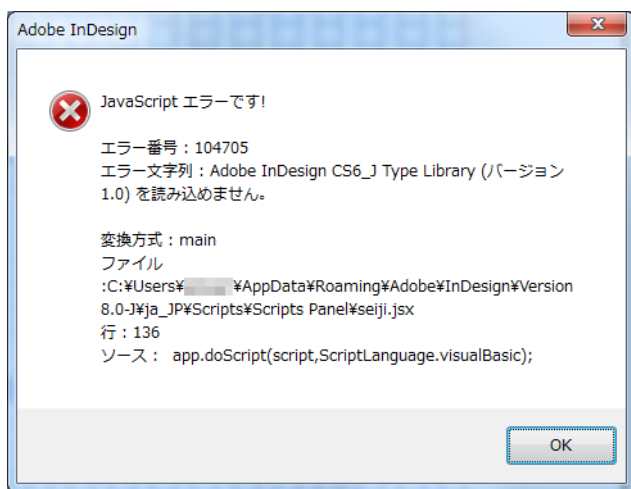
Adobe InDesign

JavaScript エラーです!

エラー番号：104705
エラー文字列：Adobe InDesign CS6_J Type Library (バージョン 1.0) を読み込めません。

変換方式：main
ファイル
:C:¥Users¥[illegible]¥AppData¥Roaming¥Adobe¥InDesign¥Version 8.0-J¥ja_JP¥Scripts¥Scripts Panel¥seiji.jsx
行：136
ソース： app.doScript(script,ScriptLanguage.visualBasic);

OK